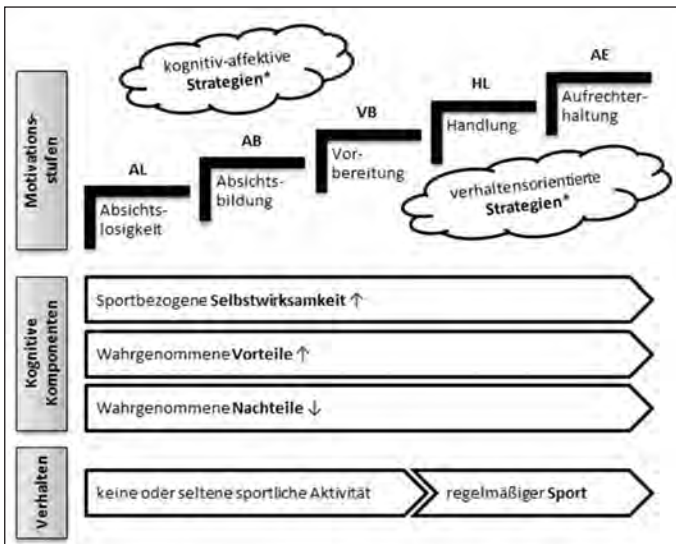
Motivationsstufen

kognitiv-affektive Strategien*

AL
Absichtslosigkeit

AB
Absichtsbildung

VB
Vorbereitung

HL
Handlung

AE
Aufrechterhaltung

verhaltensorientierte Strategien*

Kognitive Komponenten

Sportbezogene Selbstwirksamkeit ↑

Wahrgenommene Vorteile ↑

Wahrgenommene Nachteile ↓

Verhalten

keine oder seltene sportliche Aktivität

regelmäßiger Sport